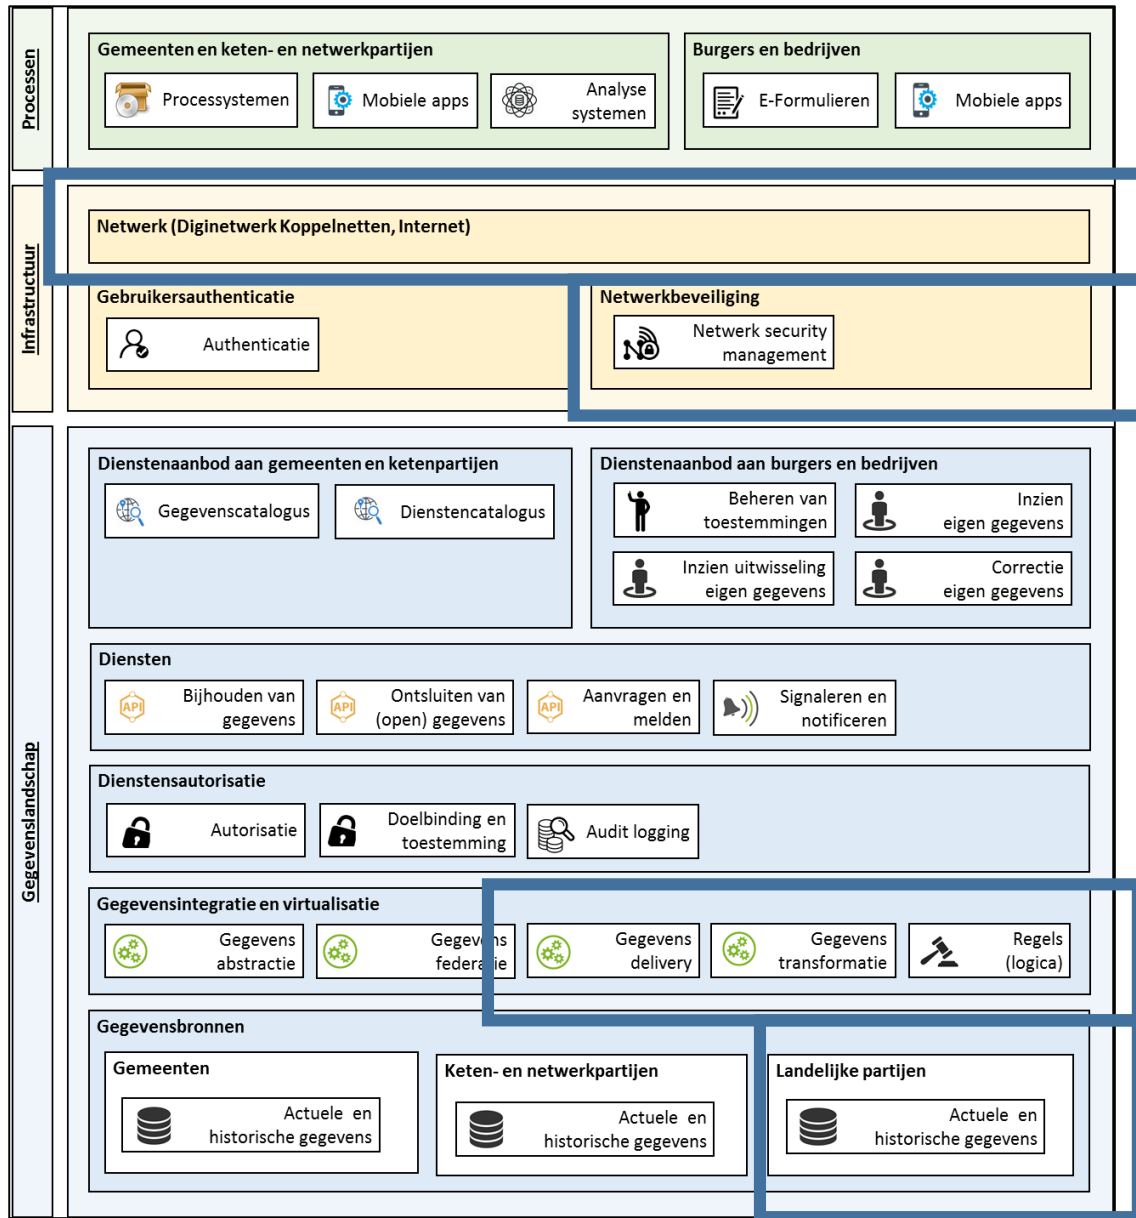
Processen

Gemeenten en keten- en netwerkpartijen

Processystemen

Mobiele apps

Analyse systemen

Burgers en bedrijven

E-Formulieren

Mobiele apps

Infrastructuur

Netwerk (Diginetwerk Koppelnetten, Internet)

Gebruikersauthenticatie

Authenticatie

Netwerkbeveiliging

Netwerk security management

Gegevenslandschap

Dienstenaanbod aan gemeenten en ketenpartijen

Gegevenscatalogus

Dienstencatalogus

Dienstenaanbod aan burgers en bedrijven

Beheren van toestemmingen

Inzien eigen gegevens

Inzien uitwisseling eigen gegevens

Correctie eigen gegevens

Diensten

API Bijhouden van gegevens

API Ontsluiten van (open) gegevens

API Aanvragen en melden

Signaleren en notificeren

Dienstensautorisatie

Autorisatie

Doelbinding en toestemming

Audit logging

Gegevensintegratie en virtualisatie

Gegevens abstractie

Gegev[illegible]ns federa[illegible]ie

Gegevens delivery

Gegevens transformatie

Regels (logica)

Gegevensbronnen

Gemeenten

Actuele en historische gegevens

Keten- en netwerkpartijen

Actuele en historische gegevens

Landelijke partijen

Actuele en historische gegevens